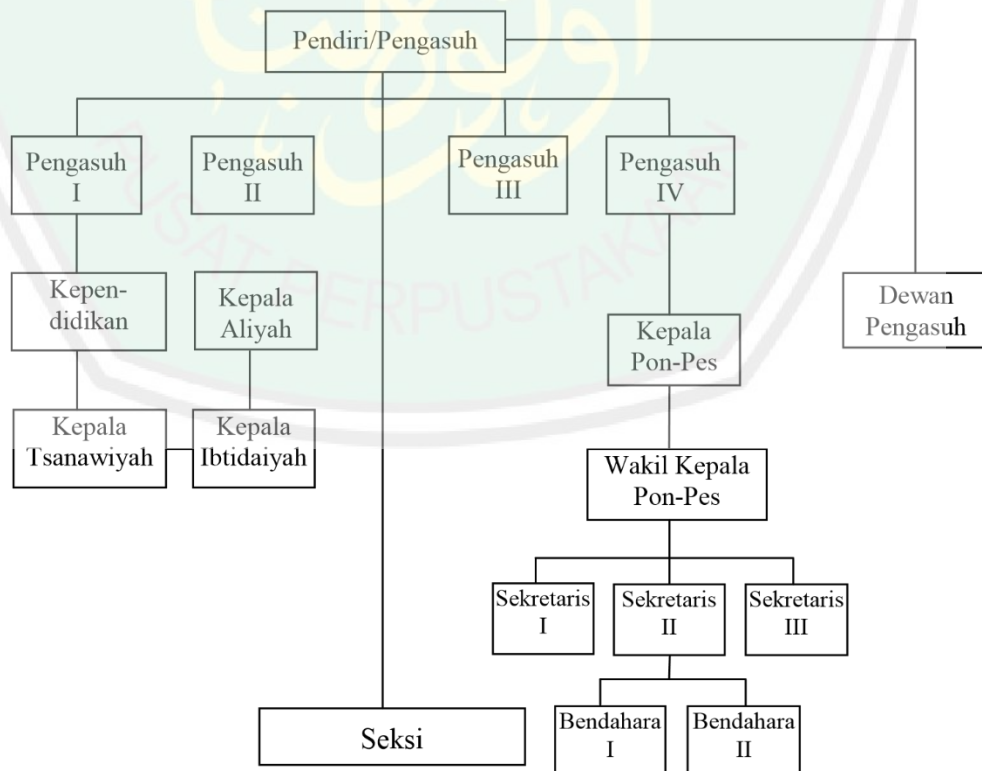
Pendiri/Pengasuh

Pengasuh I

Pengasuh II

Pengasuh III

Pengasuh IV

Dewan Pengasuh

Kependidikan

Kepala Aliyah

Kepala Pon-Pes

Kepala Tsanawiyah

Kepala Ibtidaiyah

Wakil Kepala Pon-Pes

Sekretaris I

Sekretaris II

Sekretaris III

Seksi

Bendahara I

Bendahara II

PUSAT PERPUSTAKAAN